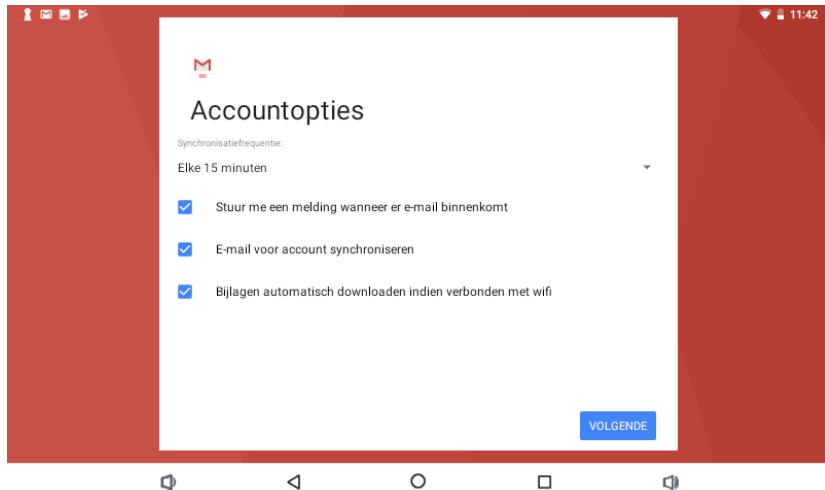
11:42

Accountopties

Synchronisatiefrequentie:

Elke 15 minuten

Stuur me een melding wanneer er e-mail binnenkomt

E-mail voor account synchroniseren

Bijlagen automatisch downloaden indien verbonden met wifi

VOLGENDE